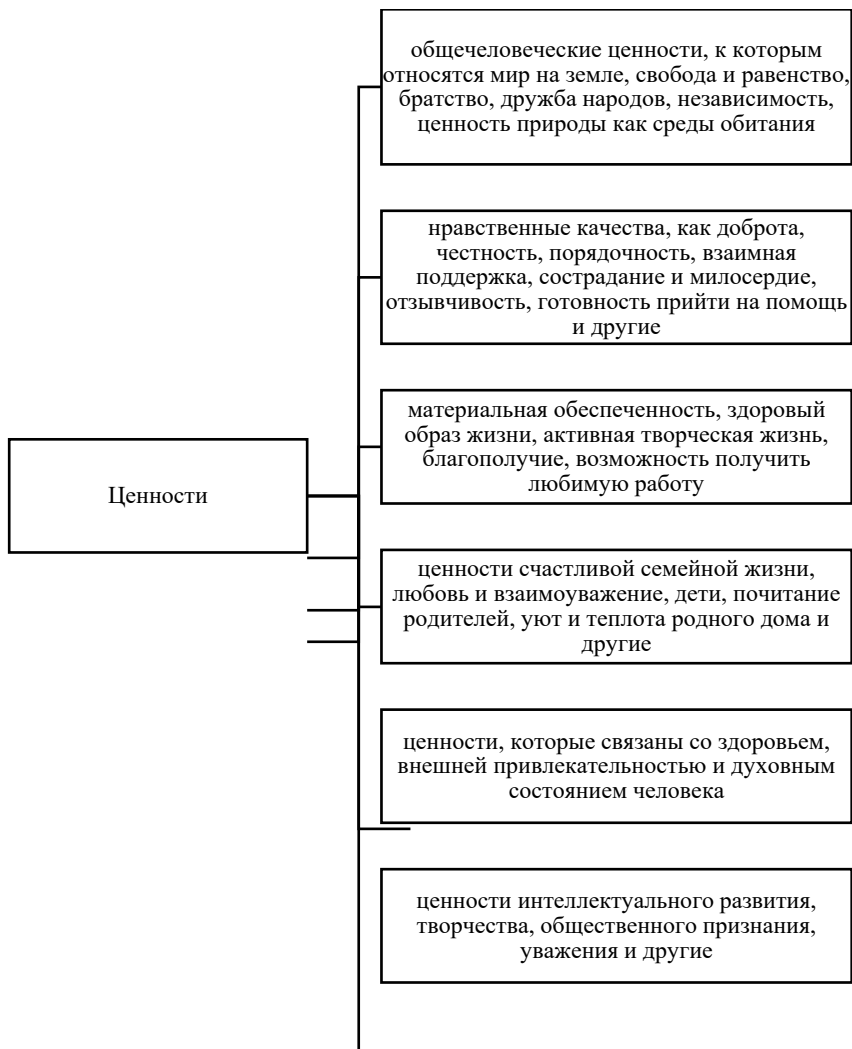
Ценности

общечеловеческие ценности, к которым относятся мир на земле, свобода и равенство, братство, дружба народов, независимость, ценность природы как среды обитания

нравственные качества, как доброта, честность, порядочность, взаимная поддержка, сострадание и милосердие, отзывчивость, готовность прийти на помощь и другие

материальная обеспеченность, здоровый образ жизни, активная творческая жизнь, благополучие, возможность получить любимую работу

ценности счастливой семейной жизни, любовь и взаимоуважение, дети, почитание родителей, уют и теплота родного дома и другие

ценности, которые связаны со здоровьем, внешней привлекательностью и духовным состоянием человека

ценности интеллектуального развития, творчества, общественного признания, уважения и другие